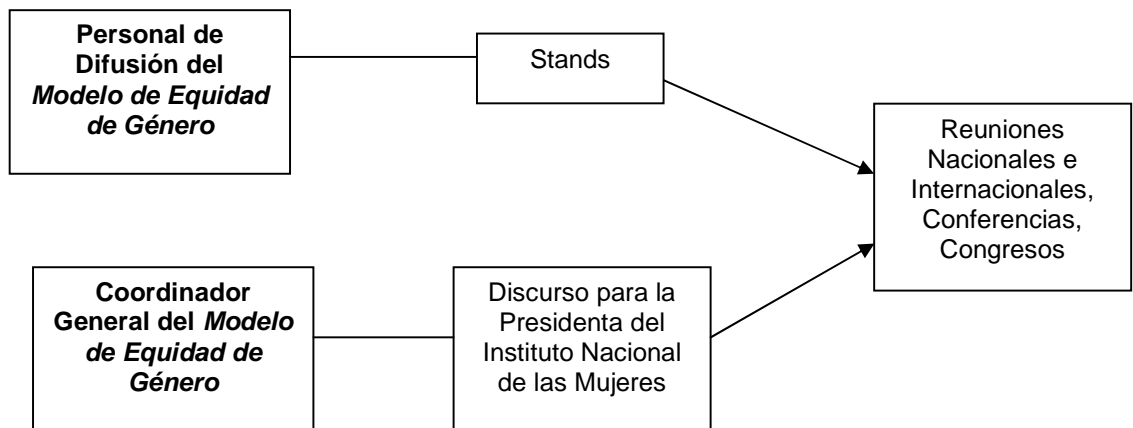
Personal de Difusión del *Modelo de Equidad de Género*

Stands

Reuniones Nacionales e Internacionales, Conferencias, Congresos

Coordinador General del *Modelo de Equidad de Género*

Discurso para la Presidenta del Instituto Nacional de las Mujeres